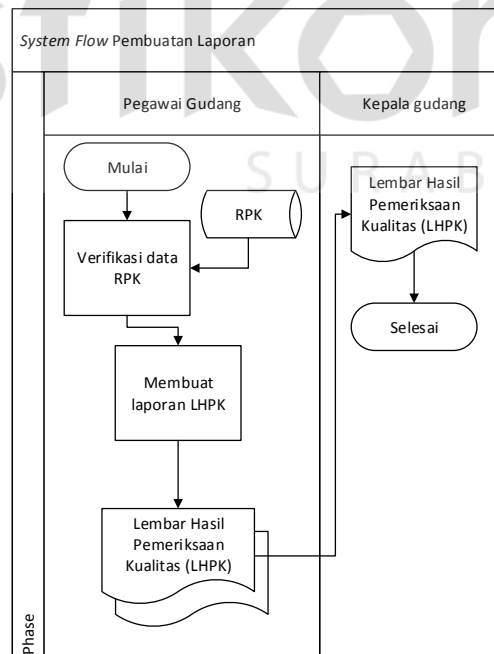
System Flow Pembuatan Laporan

Pegawai Gudang

Kepala gudang

Mulai

RPK

Verifikasi data RPK

Membuat laporan LHPK

Lembar Hasil Pemeriksaan Kualitas (LHPK)

Lembar Hasil Pemeriksaan Kualitas (LHPK)

Selesai

Phase

SURAB